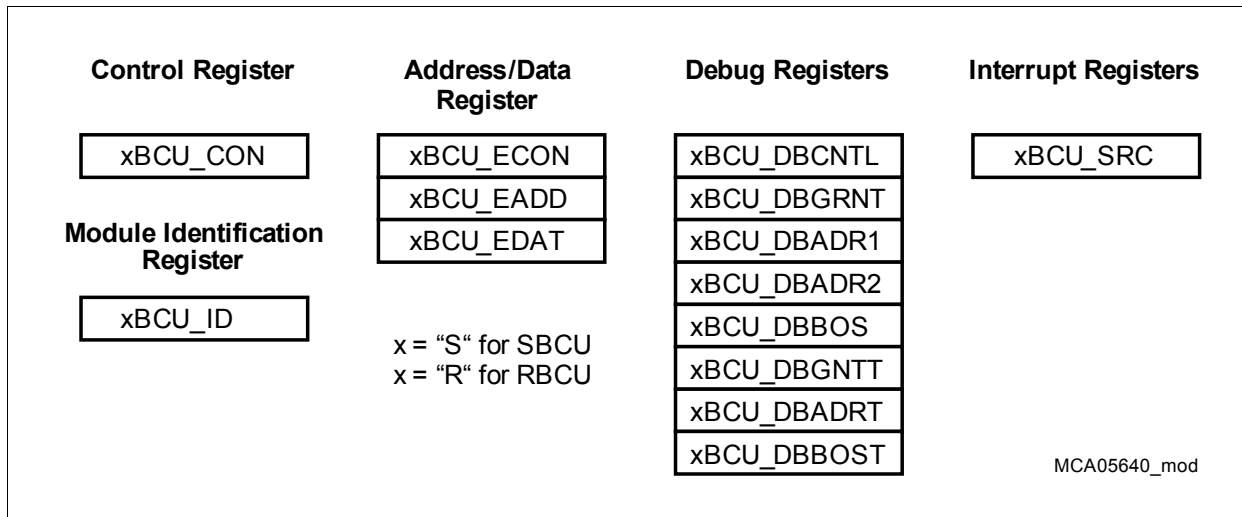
Control Register

xBCU_CON

Module Identification Register

xBCU_ID

Address/Data Register

xBCU_ECON
xBCU_EADD
xBCU_EDAT

x = “S“ for SBCU
x = “R“ for RBCU

Debug Registers

xBCU_DBCNTL
xBCU_DBGRNT
xBCU_DBADR1
xBCU_DBADR2
xBCU_DBBOS
xBCU_DBGNTT
xBCU_DBADRT
xBCU_DBBOST

Interrupt Registers

xBCU_SRC

MCA05640_mod